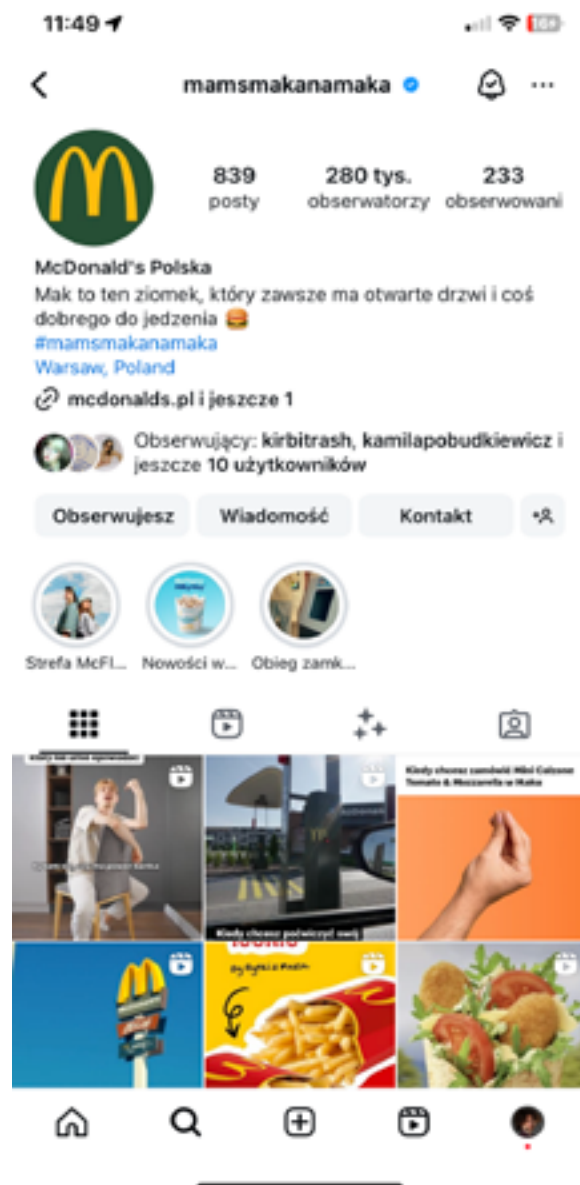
11:49

mamsmakanamaka

839 posty
280 tys. obserwatorzy
233 obserwowani

McDonald's Polska
Mak to ten ziomek, który zawsze ma otwarte drzwi i coś dobrego do jedzenia 🍔
#mamsmakanamaka
Warsaw, Poland

mcdonalds.pl i jeszcze 1

Obserwujący: kirbitrash, kamilapobudkiewicz i jeszcze 10 użytkowników

Obserwujesz
Wiadomość
Kontakt

Strefa McFi...
Nowości w...
Obieg zamk...

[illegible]

Kiedy chcesz poświęcić swój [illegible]

Kiedy chcesz zamówić Mini Calzone Tomato & Mozzarella w Maku

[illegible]